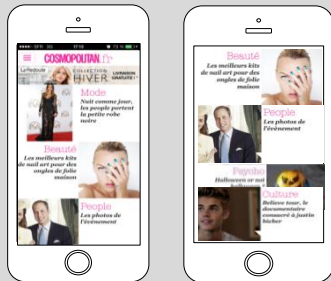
SFR 3G 17:18

COSMOPOLITAN.fr

La Redoute COLLECTION HIVER LIVRAISON GRATUITE

Mode
Nuit comme jour, les people portent la petite robe noire

Beauté
Les meilleurs kits de nail art pour des ongles de folie maison

People
Les photos de l'événement

Beauté
Les meilleurs kits de nail art pour des ongles de folie maison

People
Les photos de l'événement

Psycho
Halloween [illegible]

Culture
Believe tour, le documentaire consacré à Justin Bieber